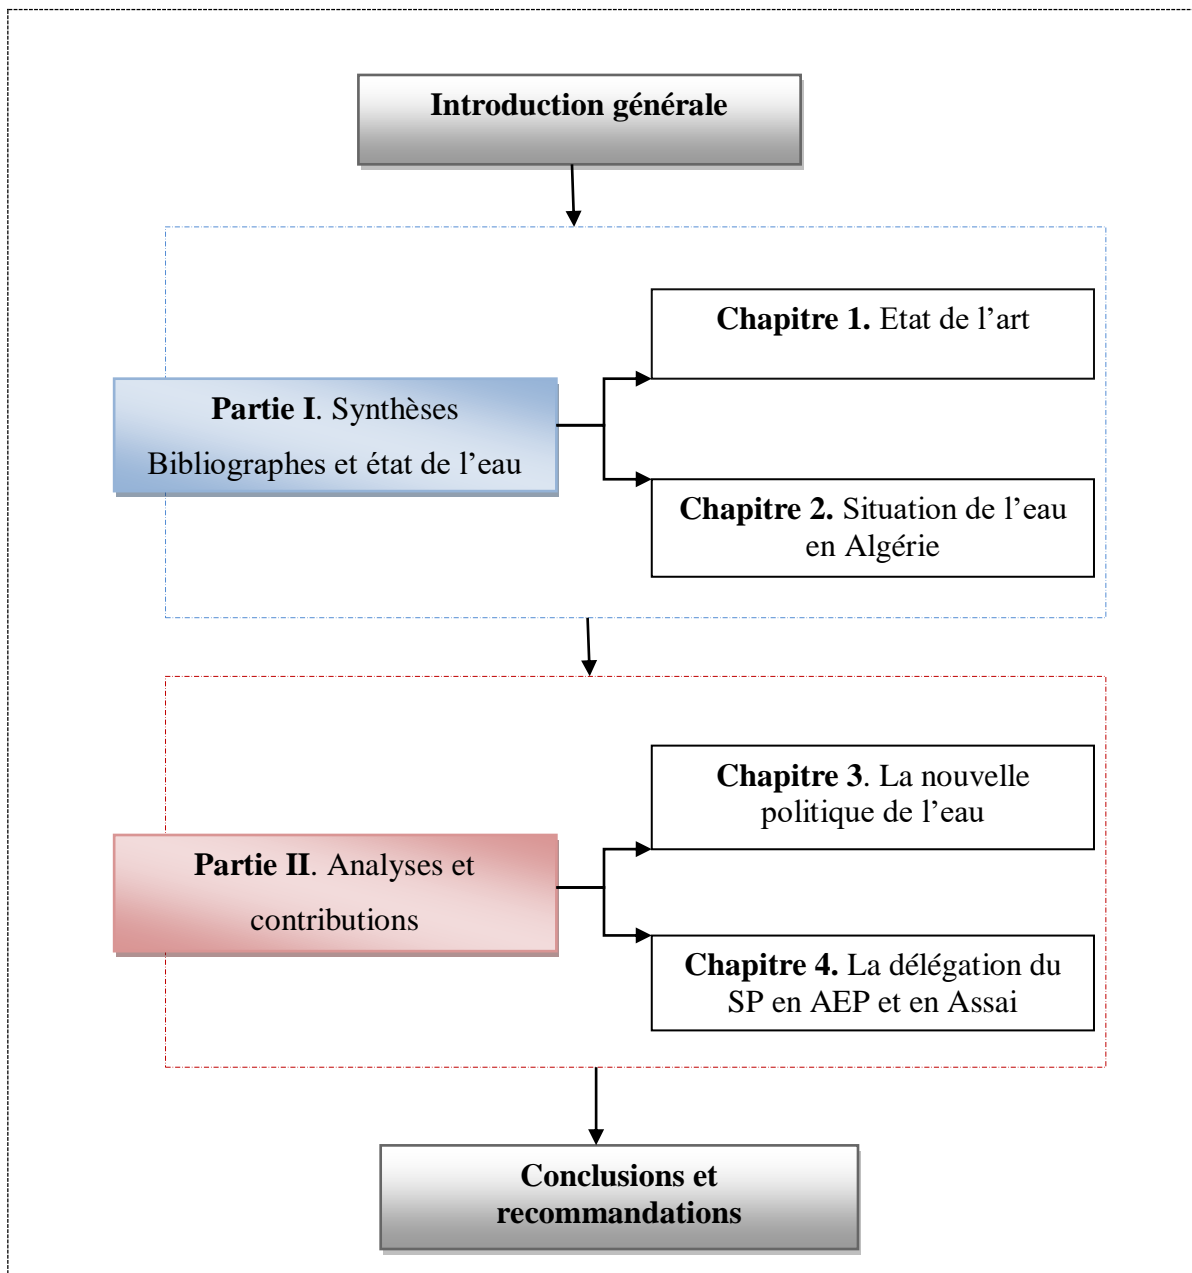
Introduction générale

Partie I. Synthèses Bibliographes et état de l'eau

Chapitre 1. Etat de l'art

Chapitre 2. Situation de l'eau en Algérie

Partie II. Analyses et contributions

Chapitre 3. La nouvelle politique de l'eau

Chapitre 4. La délégation du SP en AEP et en Assai

Conclusions et recommandations